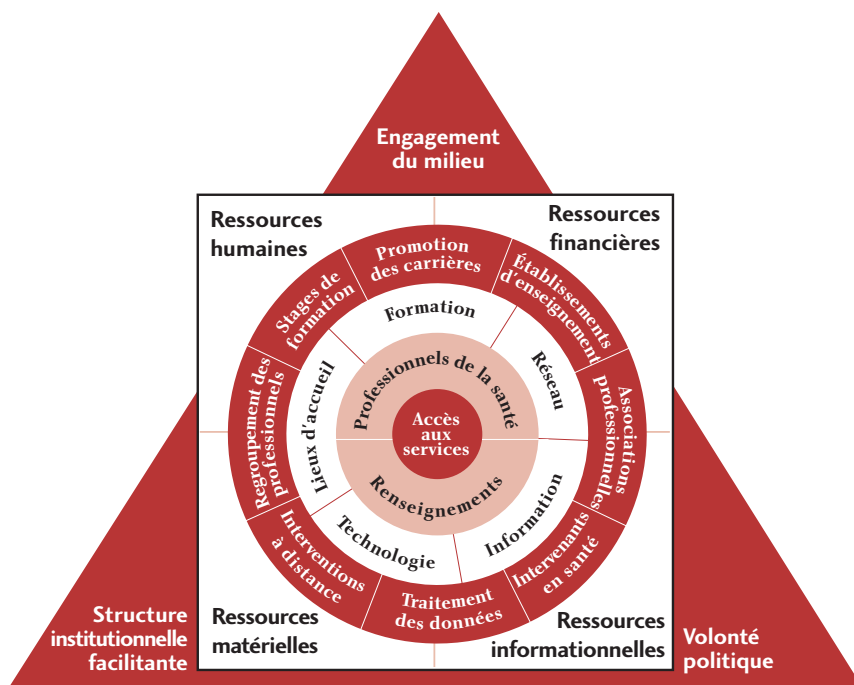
Engagement du milieu

Ressources humaines

Ressources financières

Promotion des carrières

Établissements d'enseignement

Stages de formation

Formation

Professionnels de la santé

Réseau

Associations professionnelles

Regroupement des professionnels

Lieux d'accueil

Accès aux services

Renseignements

Information

Interventions à distance

Technologie

Intervenants en santé

Traitement des données

Ressources matérielles

Ressources informationnelles

Structure institutionnelle facilitante

Volonté politique